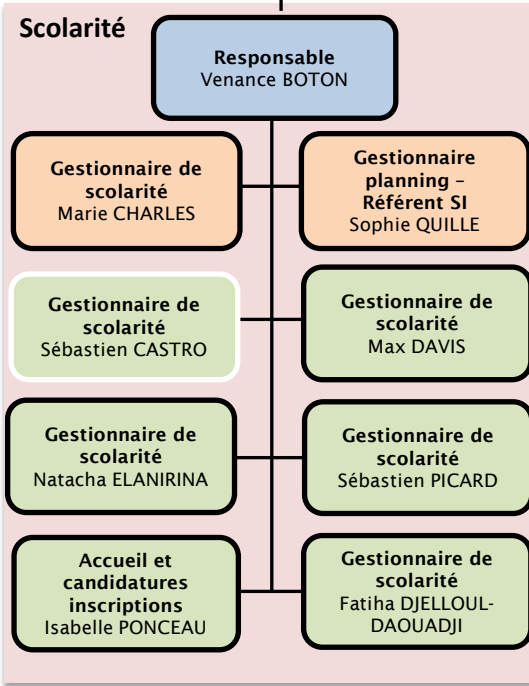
Scolarité

Responsable
Venance BOTON

Gestionnaire de scolarité
Marie CHARLES

Gestionnaire planning – Référent SI
Sophie QUILLE

Gestionnaire de scolarité
Sébastien CASTRO

Gestionnaire de scolarité
Max DAVIS

Gestionnaire de scolarité
Natacha ELANIRINA

Gestionnaire de scolarité
Sébastien PICARD

Accueil et candidatures inscriptions
Isabelle PONCEAU

Gestionnaire de scolarité
Fatiha DJELLOUL-DAOUADJI